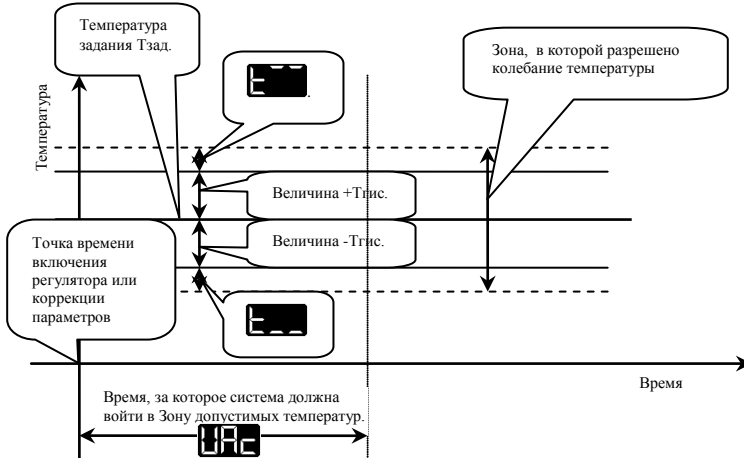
Температура задания Тзад.

Зона, в которой разрешено колебание температуры

Температура

Величина +Тгис.

Величина -Тгис.

Точка времени включения регулятора или коррекции параметров

Время

Время, за которое система должна войти в Зону допустимых температур.